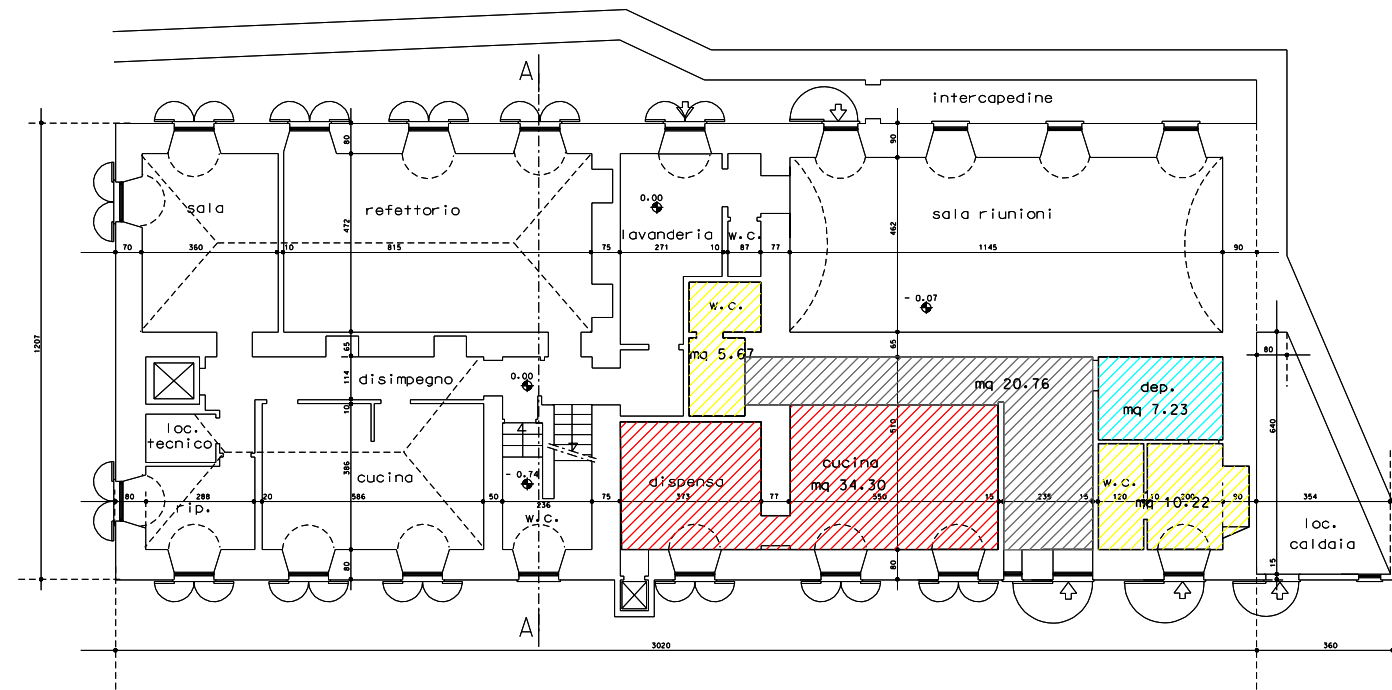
A

intercapedine

sala

refettorio

lavanderia

w.c.

sala riunioni

0.00

- 0.07

70 360 10 815 75 271 10 87 77 1145 90

80 472 90 462

1207

w.c.
mq 5.67

mq 20.76

dep.
mq 7.23

65 65

80

640

disimpegno

0.00

114

loc.
tecnico

4

cucina

dispensa

cucina
mq 34.30

510

386

- 0.74

w.c.

w.c.

mq 10.22

loc.
caldaia

80 288 20 586 50 236 75 373 77 550 15 235 15 120 10 200 90 354

rip.

80 80 15

A

3020 360